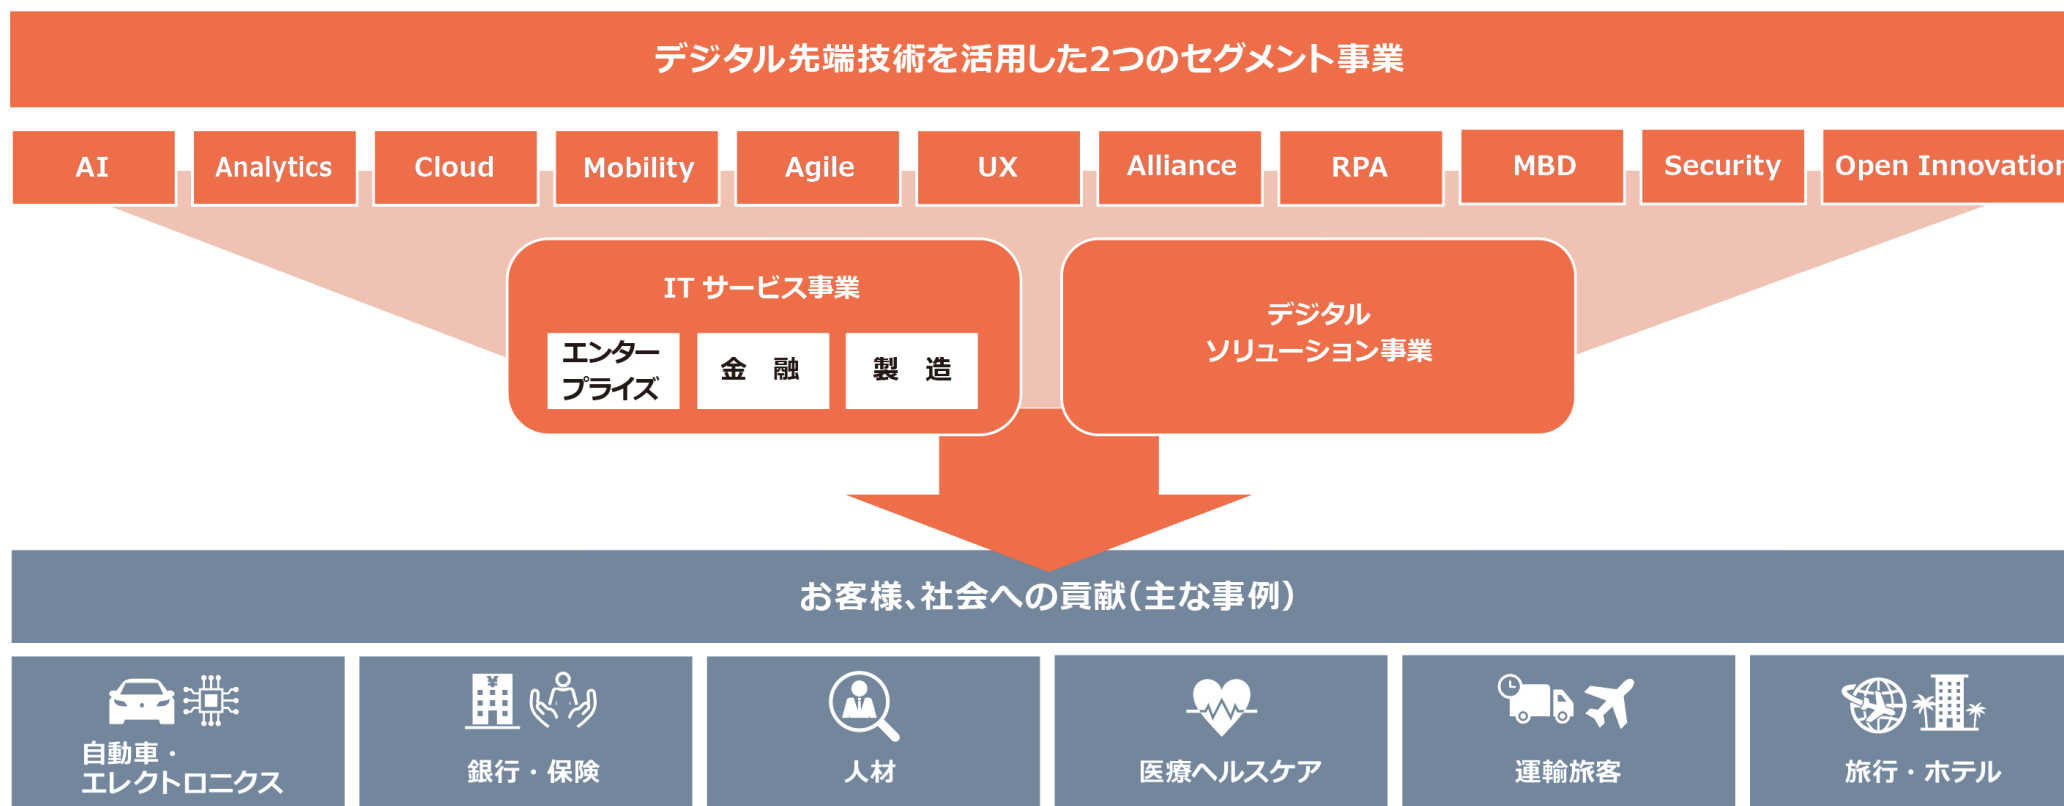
デジタル先端技術を活用した2つのセグメント事業

AI

Analytics

Cloud

Mobility

Agile

UX

Alliance

RPA

MBD

Security

Open Innovatior

IT サービス事業

エンタープライズ

金　融

製　造

デジタルソリューション事業

お客様、社会への貢献(主な事例)

自動車・エレクトロニクス

銀行・保険

人材

医療ヘルスケア

運輸旅客

旅行・ホテル